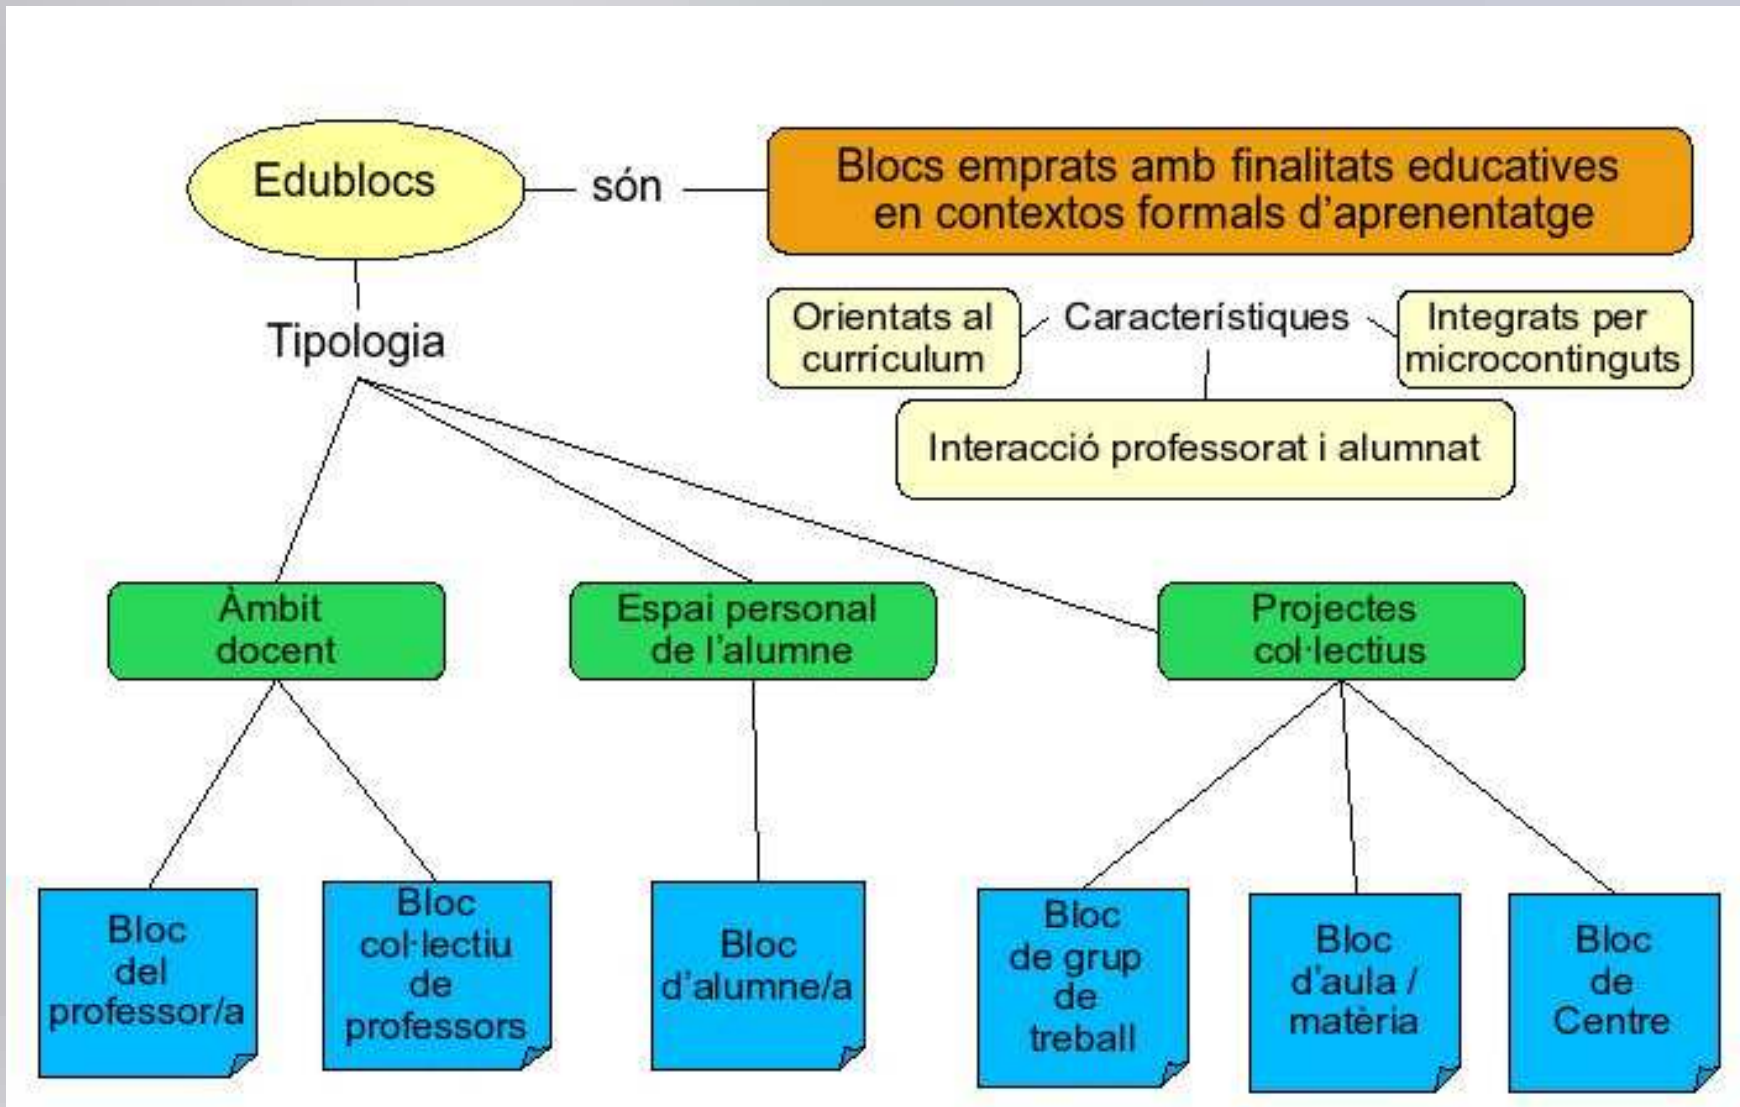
Edublocs

són

Blocs emprats amb finalitats educatives en contextos formals d'aprenentatge

Orientats al currículum

Característiques

Integrats per microcontinguts

Interacció professorat i alumnat

Tipologia

Àmbit docent

Espai personal de l'alumne

Projectes col·lectius

Bloc del professor/a

Bloc col·lectiu de professors

Bloc d'alumne/a

Bloc de grup de treball

Bloc d'aula / matèria

Bloc de Centre